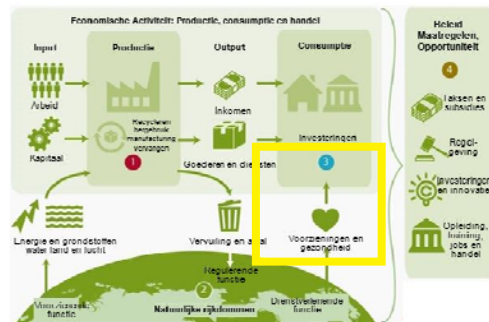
Economische Activiteit: Productie, consumptie en handel

Input

Arbeid

Kapitaal

Productie

Recyclen, hergebruik, manufacturing, vervangen

1

Output

Inkomen

Goederen en diensten

Consumptie

Investeringen

3

Voorzieningen en gezondheid

Energie en grondstoffen water land en lucht

Vervuiling en afval

Regulerende functie

2

Natuurlijke rijkdommen

Voorzienende functie

Dienstverlenende functie

Beleid Maatregelen, Opportuniteit

4

Taksen en subsidies

Regelgeving

Investeringen en innovatie

Opleiding, training, jobs en handel